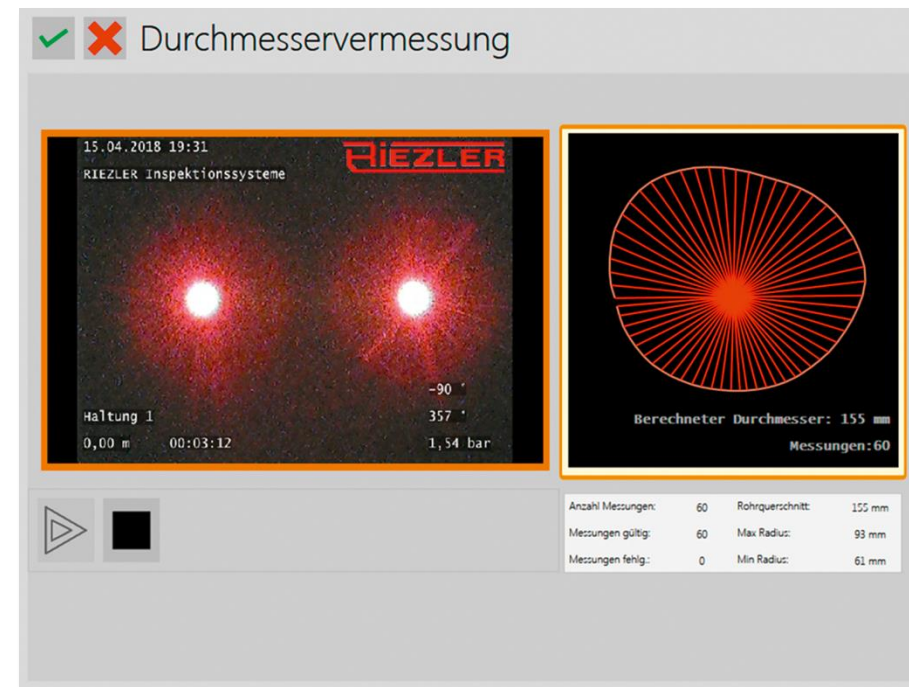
Durchmesservermessung

15.04.2018 19:31
RIEZLER Inspektionssysteme
RIEZLER

-90 °
357 °
Haltung 1
0,00 m 00:03:12 1,54 bar

Berechneter Durchmesser: 155 mm
Messungen:60

| Anzahl Messungen: | 60 | Rohrquerschnitt: | 155 mm |
|---|---|---|---|
| Messungen gültig: | 60 | Max Radius: | 93 mm |
| Messungen fehlg.: | 0 | Min Radius: | 61 mm |